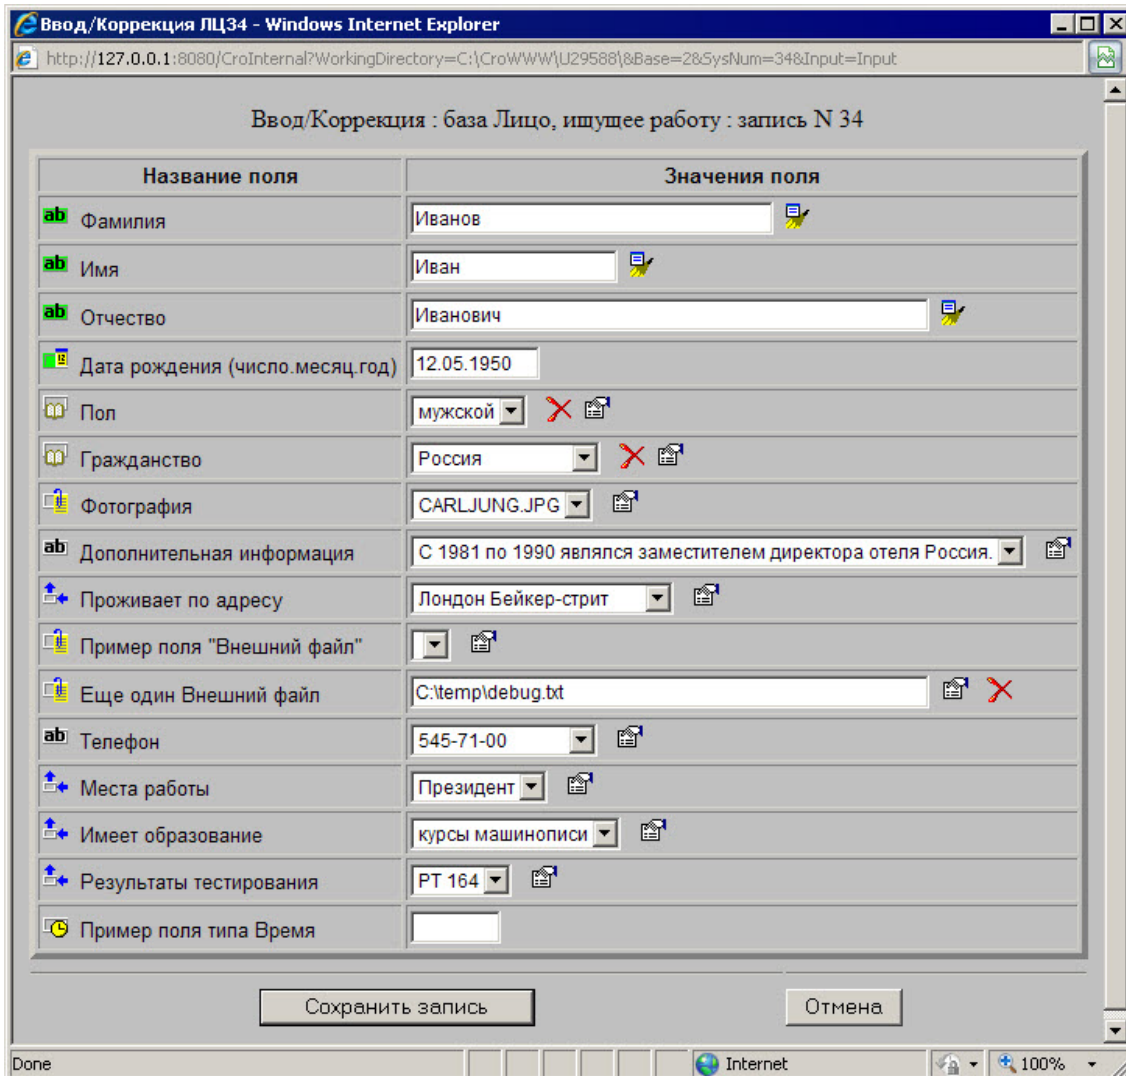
Ввод/Коррекция ЛЦ34 - Windows Internet Explorer

http://127.0.0.1:8080/CroInternal?WorkingDirectory=C:\CroWWW\U29588\&Base=2&SysNum=34&Input=Input

Ввод/Коррекция : база Лицо, ищущее работу : запись N 34

| Название поля | Значения поля |
|---|---|
| ab Фамилия | Иванов |
| ab Имя | Иван |
| ab Отчество | Иванович |
| Дата рождения (число.месяц.год) | 12.05.1950 |
| Пол | мужской |
| Гражданство | Россия |
| Фотография | CARLJUNG.JPG |
| ab Дополнительная информация | С 1981 по 1990 являлся заместителем директора отеля Россия. |
| Проживает по адресу | Лондон Бейкер-стрит |
| Пример поля "Внешний файл" | |
| Еще один Внешний файл | C:\temp\debug.txt |
| ab Телефон | 545-71-00 |
| Места работы | Президент |
| Имеет образование | курсы машинописи |
| Результаты тестирования | PT 164 |
| Пример поля типа Время | |

Сохранить запись

Отмена

Done

Internet

100%